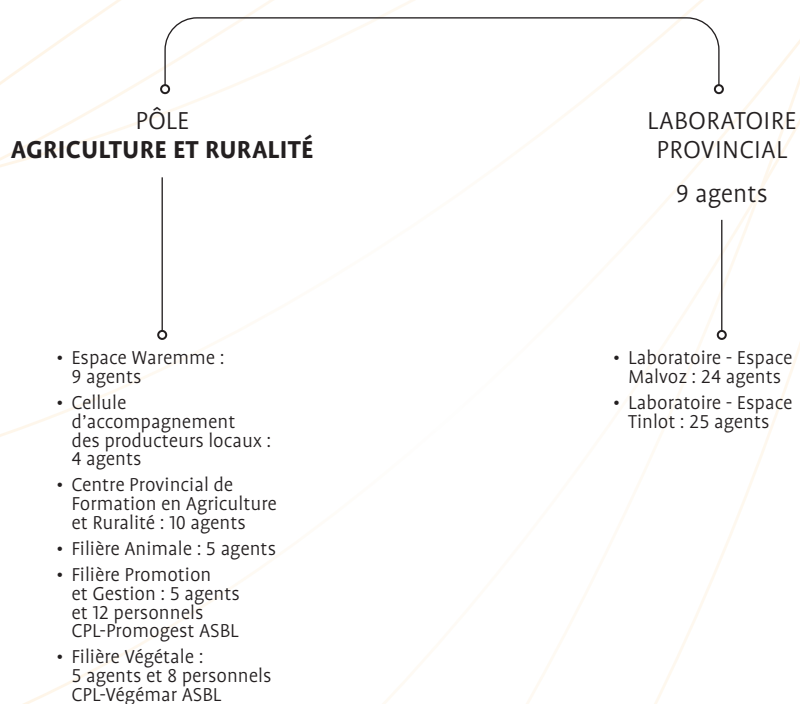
PÔLE
**AGRICULTURE ET RURALITÉ**

- Espace Waremme : 9 agents
- Cellule d'accompagnement des producteurs locaux : 4 agents
- Centre Provincial de Formation en Agriculture et Ruralité : 10 agents
- Filière Animale : 5 agents
- Filière Promotion et Gestion : 5 agents et 12 personnels CPL-Promogest ASBL
- Filière Végétale : 5 agents et 8 personnels CPL-Végémar ASBL

LABORATOIRE PROVINCIAL

9 agents

- Laboratoire - Espace Malvoz : 24 agents
- Laboratoire - Espace Tinlot : 25 agents